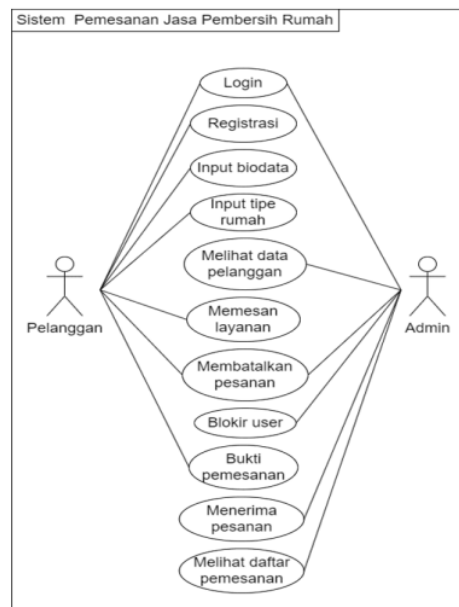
Sistem Pemesanan Jasa Pembersih Rumah

Login

Registrasi

Input biodata

Input tipe rumah

Melihat data pelanggan

Memesan layanan

Membatalkan pesanan

Blokir user

Bukti pemesanan

Menerima pesanan

Melihat daftar pemesanan

Pelanggan

Admin